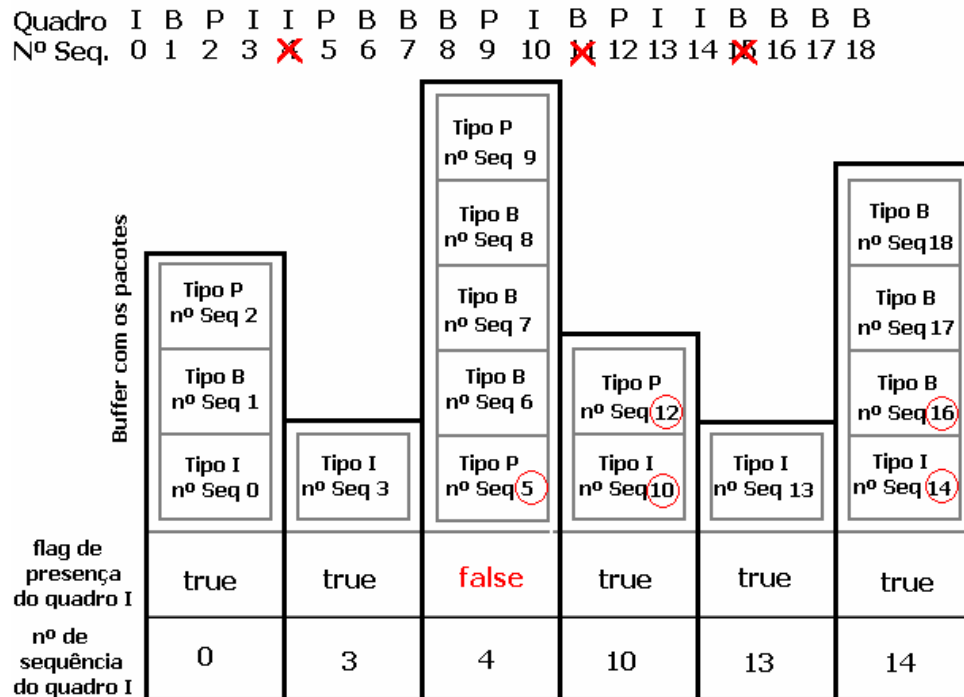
Quadro I B P I I P B B B P I B P I I B B B B
Nº Seq. 0 1 2 3 4 5 6 7 8 9 10 11 12 13 14 15 16 17 18

Buffer com os pacotes

Tipo P nº Seq 2
Tipo B nº Seq 1
Tipo I nº Seq 0

Tipo I nº Seq 3

Tipo P nº Seq 9
Tipo B nº Seq 8
Tipo B nº Seq 7
Tipo B nº Seq 6
Tipo P nº Seq 5

Tipo P nº Seq 12
Tipo I nº Seq 10

Tipo I nº Seq 13

Tipo B nº Seq 18
Tipo B nº Seq 17
Tipo B nº Seq 16
Tipo I nº Seq 14

| flag de presença do quadro I | true | true | false | true | true | true |
|---|---|---|---|---|---|---|
| nº de sequência do quadro I | 0 | 3 | 4 | 10 | 13 | 14 |